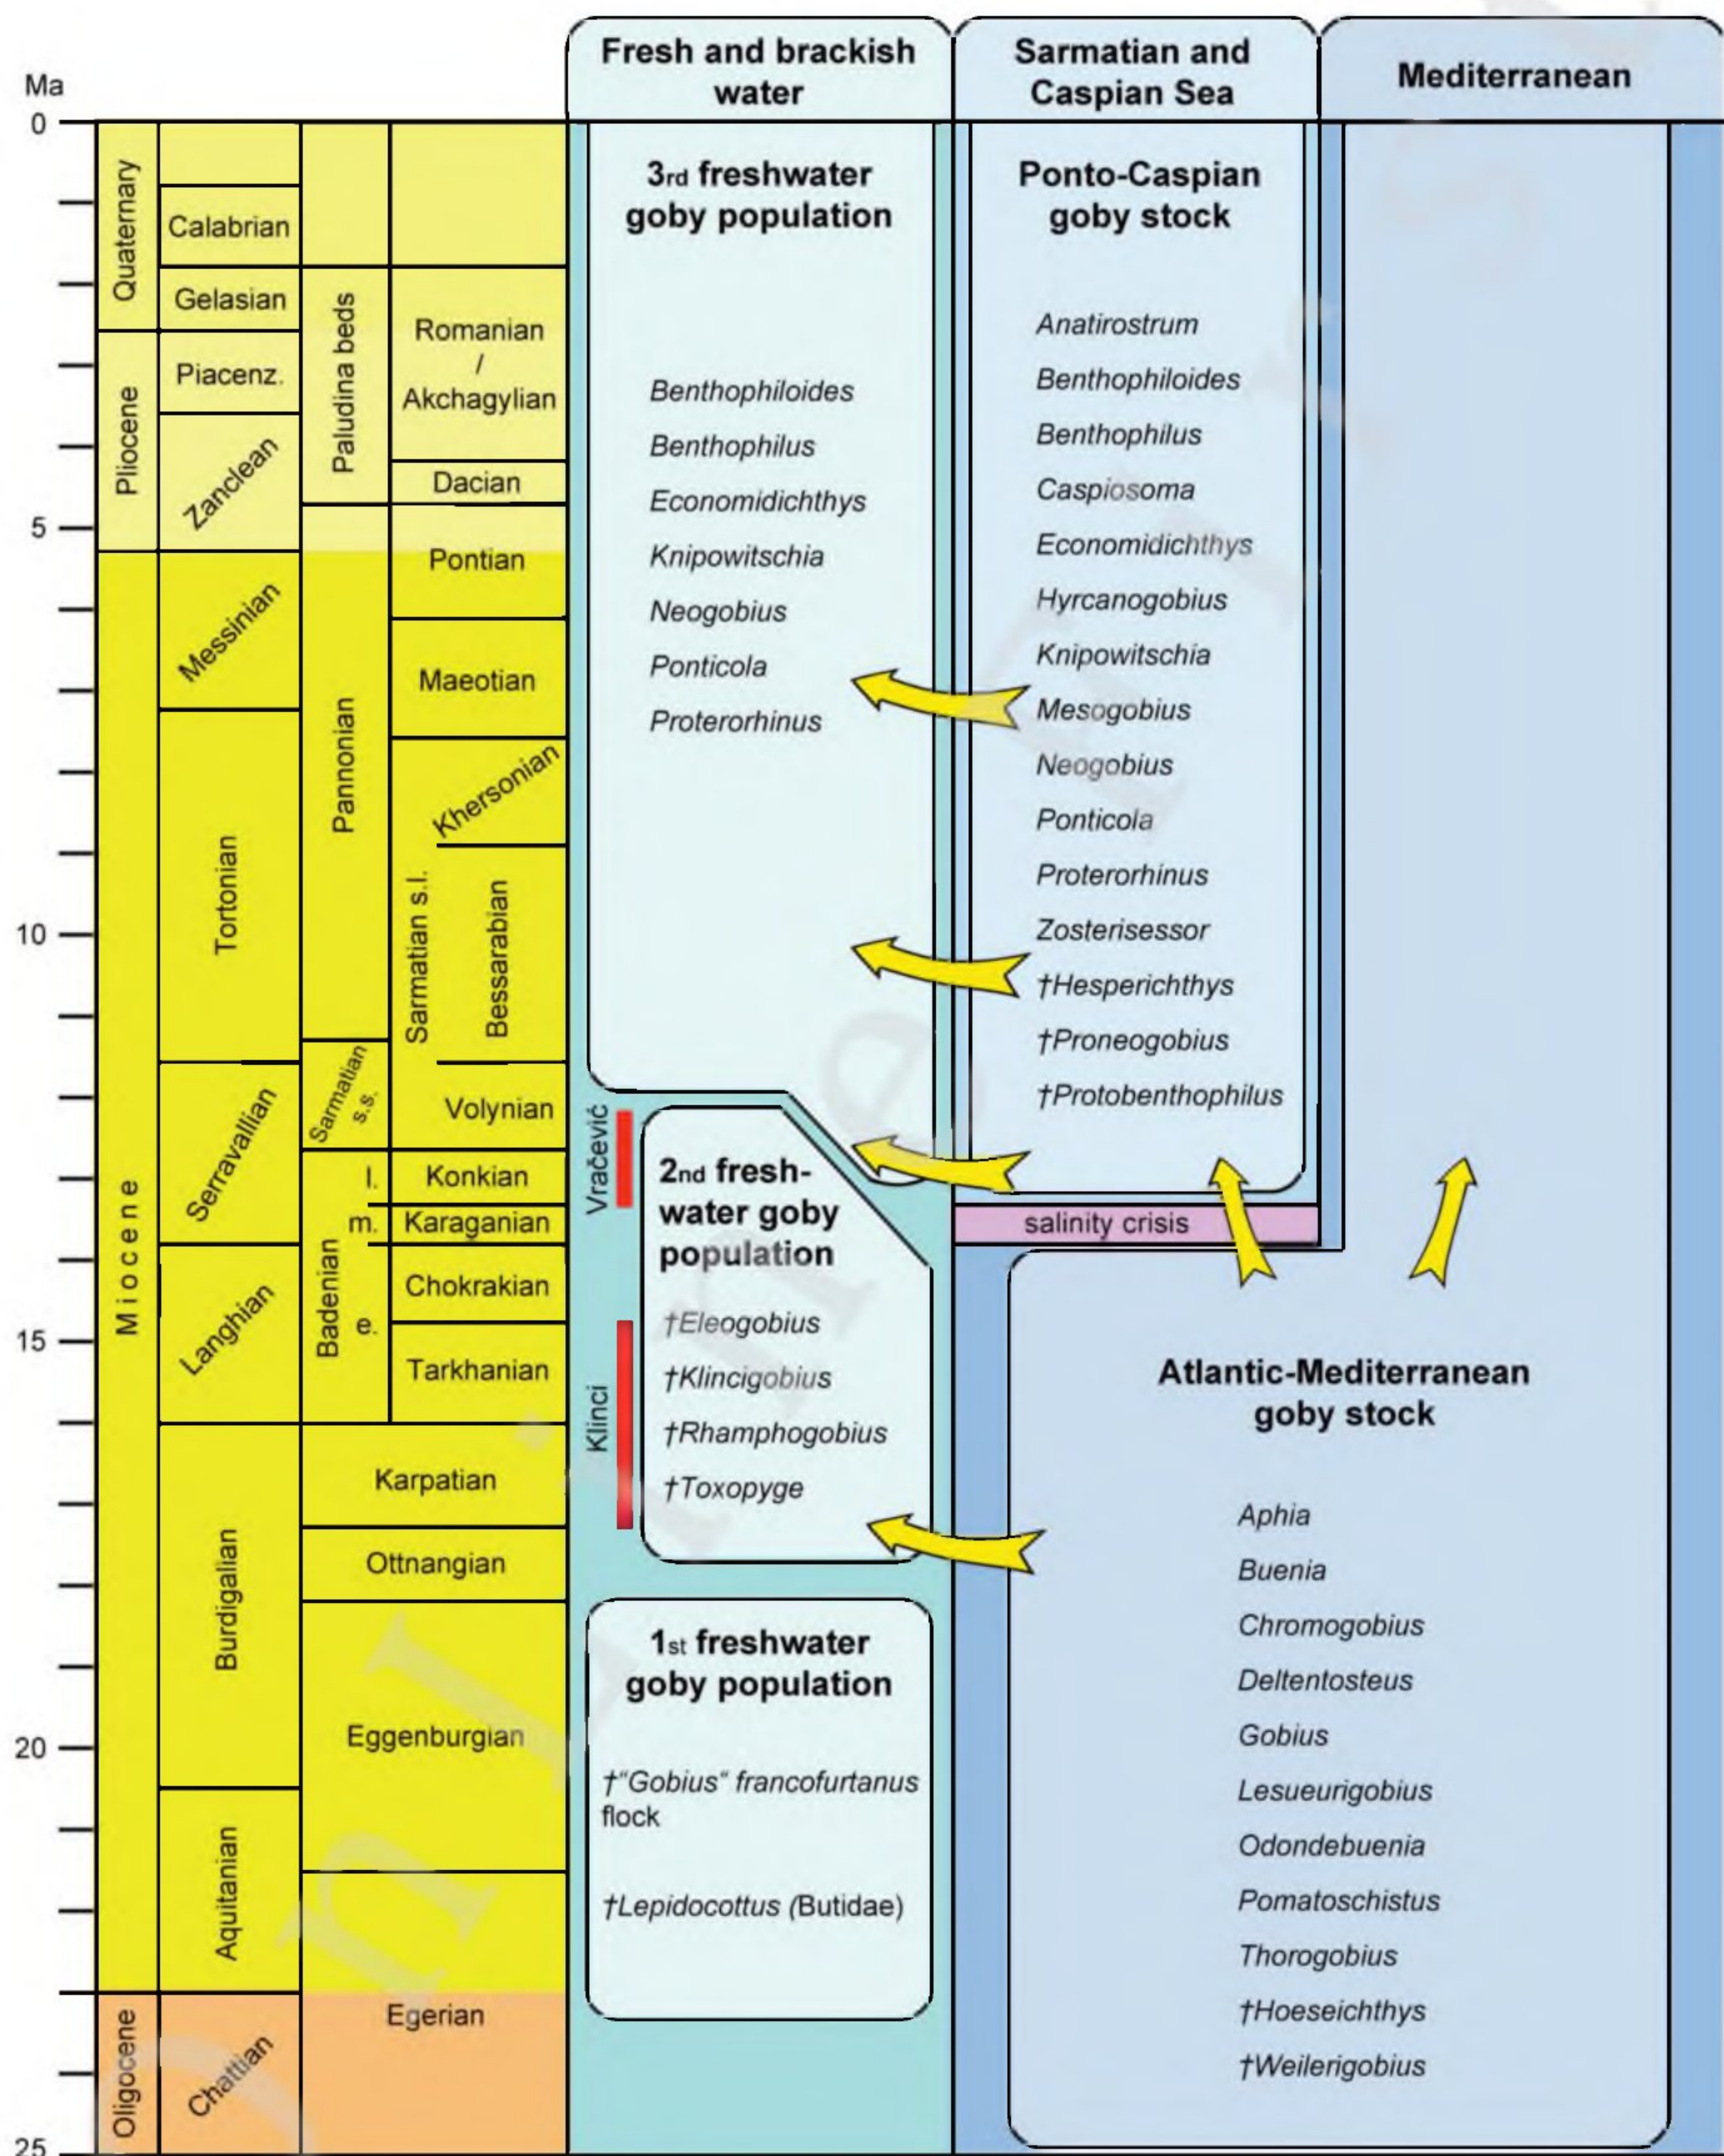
Ma

0

5

10

15

20

25

Quaternary
Pliocene
Miocene
Oligocene

Calabrian
Gelasian
Piacenz.
Zanclean
Messinian
Tortonian
Serravallian
Langhian
Burdigalian
Aquitanian
Chattian

Paludina beds
Pannonian
Sarmatian s.s.
Badenian
l.
m.
e.
Karpatian
Ottnangian
Eggenburgian
Egerian

Romanian / Akchagylian
Dacian
Pontian
Maeotian
Khersonian
Sarmatian s.l.
Bessarabian
Volynian
Konkian
Karaganian
Chokrakian
Tarkhanian

Fresh and brackish water

3rd freshwater goby population

Benthophiloides
Benthophilus
Economidichthys
Knipowitschia
Neogobius
Ponticola
Proterorhinus

Vračević
Klinci

2nd freshwater goby population

†Eleogobius
†Klincigobius
†Rhamphogobius
†Toxopyge

1st freshwater goby population

†"Gobius" francofurtanus flock

†Lepidocottus (Butidae)

Sarmatian and Caspian Sea

Ponto-Caspian goby stock

Anatirostrum
Benthophiloides
Benthophilus
Caspiosoma
Economidichthys
Hyrcanogobius
Knipowitschia
Mesogobius
Neogobius
Ponticola
Proterorhinus
Zosterisessor
†Hesperichthys
†Proneogobius
†Protobenthophilus

salinity crisis

Mediterranean

Atlantic-Mediterranean goby stock

Aphia
Buenia
Chromogobius
Deltentosteus
Gobius
Lesueurigobius
Odondebuenia
Pomatoschistus
Thorogobius
†Hoeseichthys
†Weilerigobius